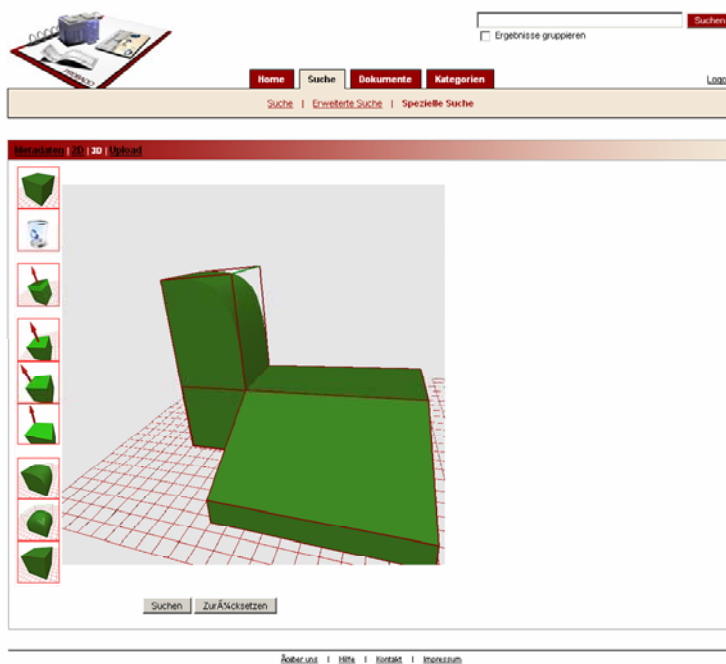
Suchen
Ergebnisse gruppieren

Home | Suche | Dokumente | Kategorien

Logo

Suche | Erweiterte Suche | Spezielle Suche

Metadaten | 2D | 3D | Upload

Suchen | ZurÃ¼cksetzen

Über uns | Hilfe | Kontakt | Impressum